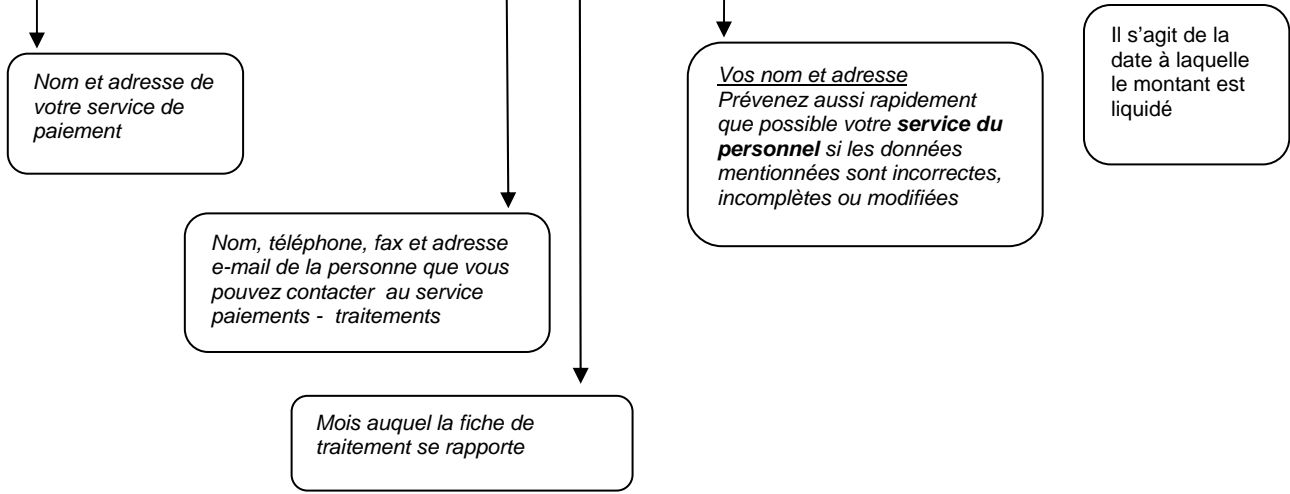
Nom et adresse de votre service de paiement

Vos nom et adresse
Prévenez aussi rapidement que possible votre **service du personnel** si les données mentionnées sont incorrectes, incomplètes ou modifiées

Il s'agit de la date à laquelle le montant est liquidé

Nom, téléphone, fax et adresse e-mail de la personne que vous pouvez contacter au service paiements - traitements

Mois auquel la fiche de traitement se rapporte